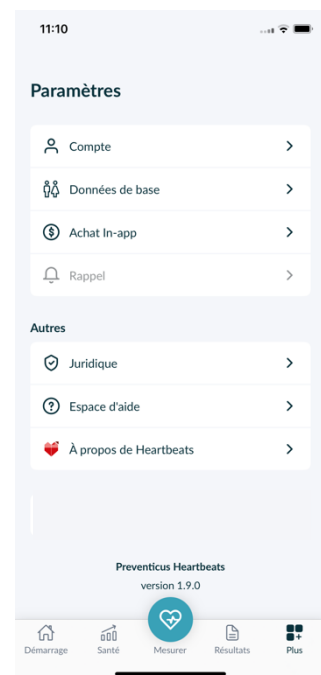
11:10

Paramètres

Compte

Données de base

Achat In-app

Rappel

Autres

Juridique

Espace d'aide

À propos de Heartbeats

Preventicus Heartbeats

version 1.9.0

Démarrage Santé Mesurer Résultats Plus